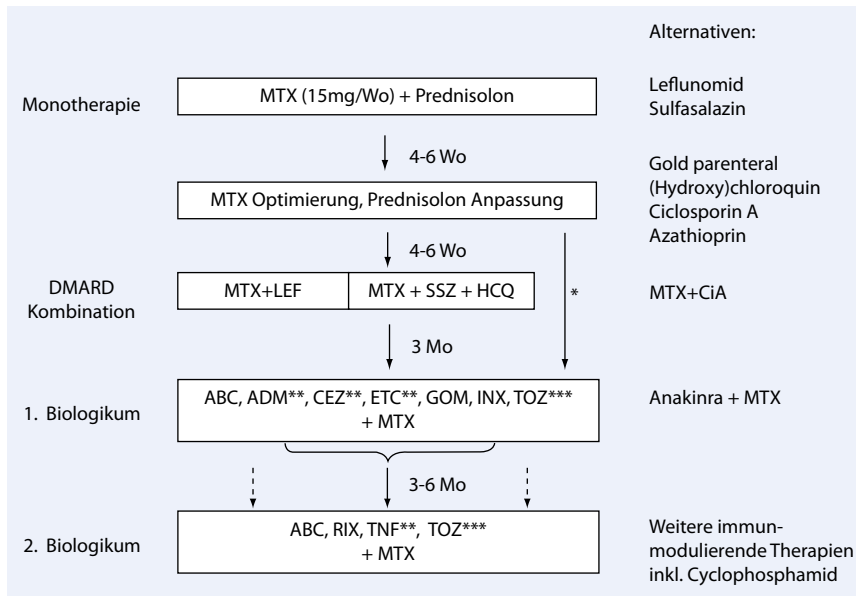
Alternativen:

Monotherapie

MTX (15mg/Wo) + Prednisolon

Leflunomid
Sulfasalazin

4-6 Wo

Gold parenteral
(Hydroxy)chloroquin
Ciclosporin A
Azathioprin

MTX Optimierung, Prednisolon Anpassung

4-6 Wo

DMARD Kombination

| MTX+LEF | MTX + SSZ + HCQ |
|---|---|

*

MTX+CiA

3 Mo

1. Biologikum

ABC, ADM**, CEZ**, ETC**, GOM, INX, TOZ*** + MTX

Anakinra + MTX

3-6 Mo

2. Biologikum

ABC, RIX, TNF**, TOZ*** + MTX

Weitere immunmodulierende Therapien inkl. Cyclophosphamid